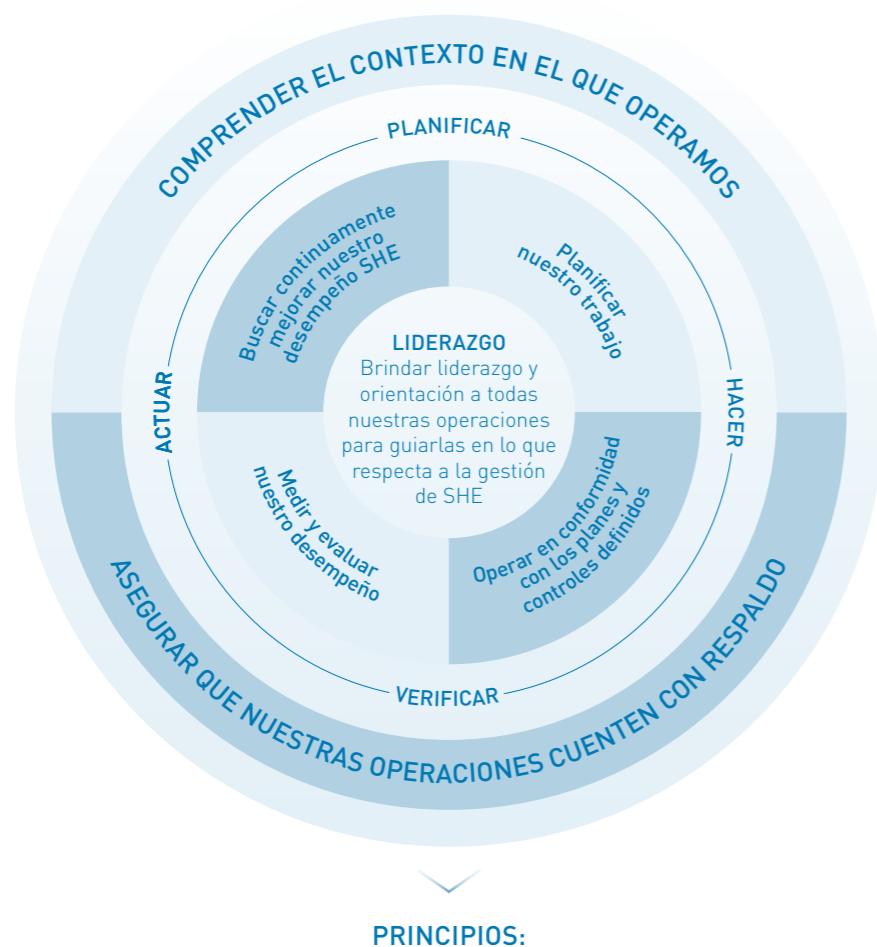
COMPRENDER EL CONTEXTO EN EL QUE OPERAMOS

PLANIFICAR

Buscar continuamente mejorar nuestro desempeño SHE

Planificar nuestro trabajo

ACTUAR

LIDERAZGO
Brindar liderazgo y orientación a todas nuestras operaciones para guiarlas en lo que respecta a la gestión de SHE

HACER

Medir y evaluar nuestro desempeño

Operar en conformidad con los planes y controles definidos

VERIFICAR

ASEGURAR QUE NUESTRAS OPERACIONES CUENTEN CON RESPALDO

PRINCIPIOS: